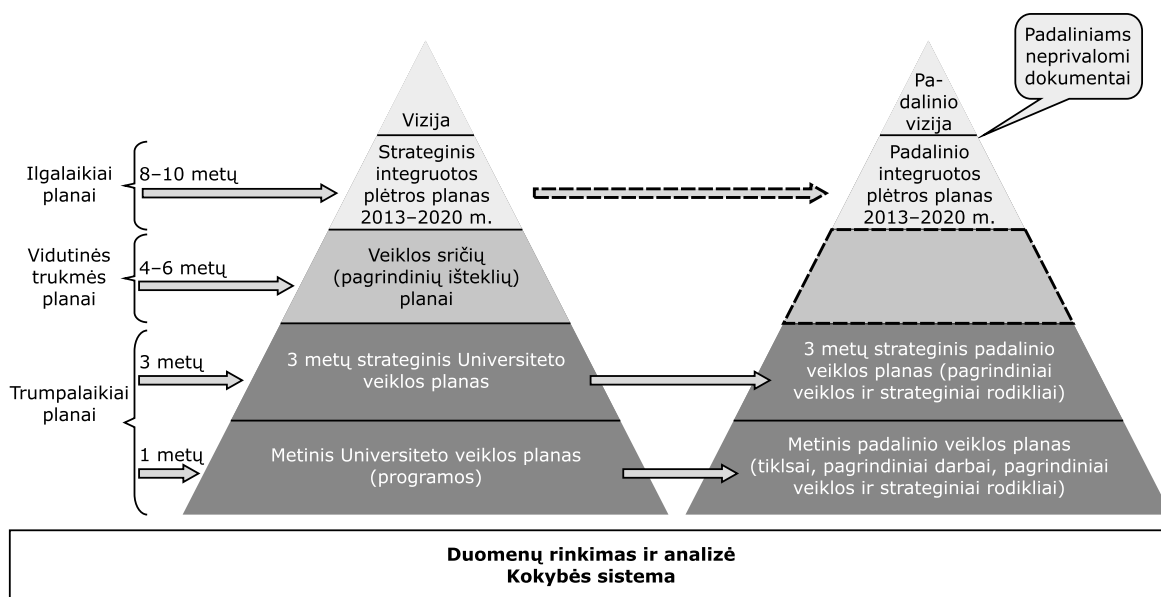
Padaliniams neprivalomi dokumentai

Ilgalaikiai planai

8–10 metų

Vidutinės trukmės planai

4–6 metų

Trumpalaikiai planai

3 metų

1 metų

Vizija

Strateginis integruotos plėtros planas 2013–2020 m.

Veiklos sričių (pagrindinių išteklių) planai

3 metų strateginis Universiteto veiklos planas

Metinis Universiteto veiklos planas (programos)

Padalinio vizija

Padalinio integruotos plėtros planas 2013–2020 m.

3 metų strateginis padalinio veiklos planas (pagrindiniai veiklos ir strateginiai rodikliai)

Metinis padalinio veiklos planas (tiklsai, pagrindiniai darbai, pagrindiniai veiklos ir strateginiai rodikliai)

Duomenų rinkimas ir analizė
Kokybės sistema